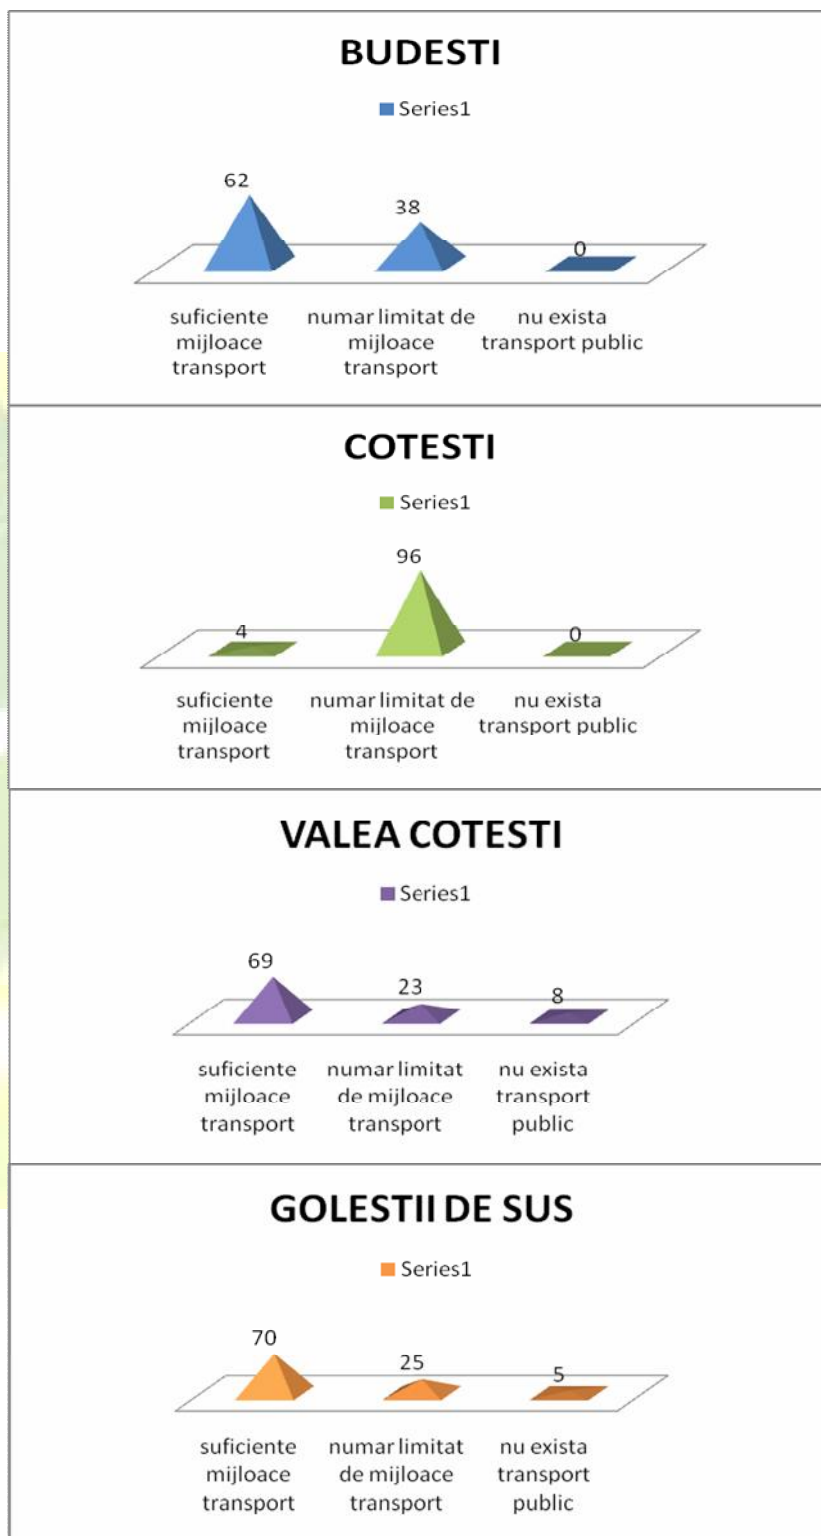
BUDESTI

Series1

62

38

0

suficiente mijloace transport

numar limitat de mijloace transport

nu exista transport public

COTESTI

Series1

96

4

0

suficiente mijloace transport

numar limitat de mijloace transport

nu exista transport public

VALEA COTESTI

Series1

69

23

8

suficiente mijloace transport

numar limitat de mijloace transport

nu exista transport public

GOLESTII DE SUS

Series1

70

25

5

suficiente mijloace transport

numar limitat de mijloace transport

nu exista transport public